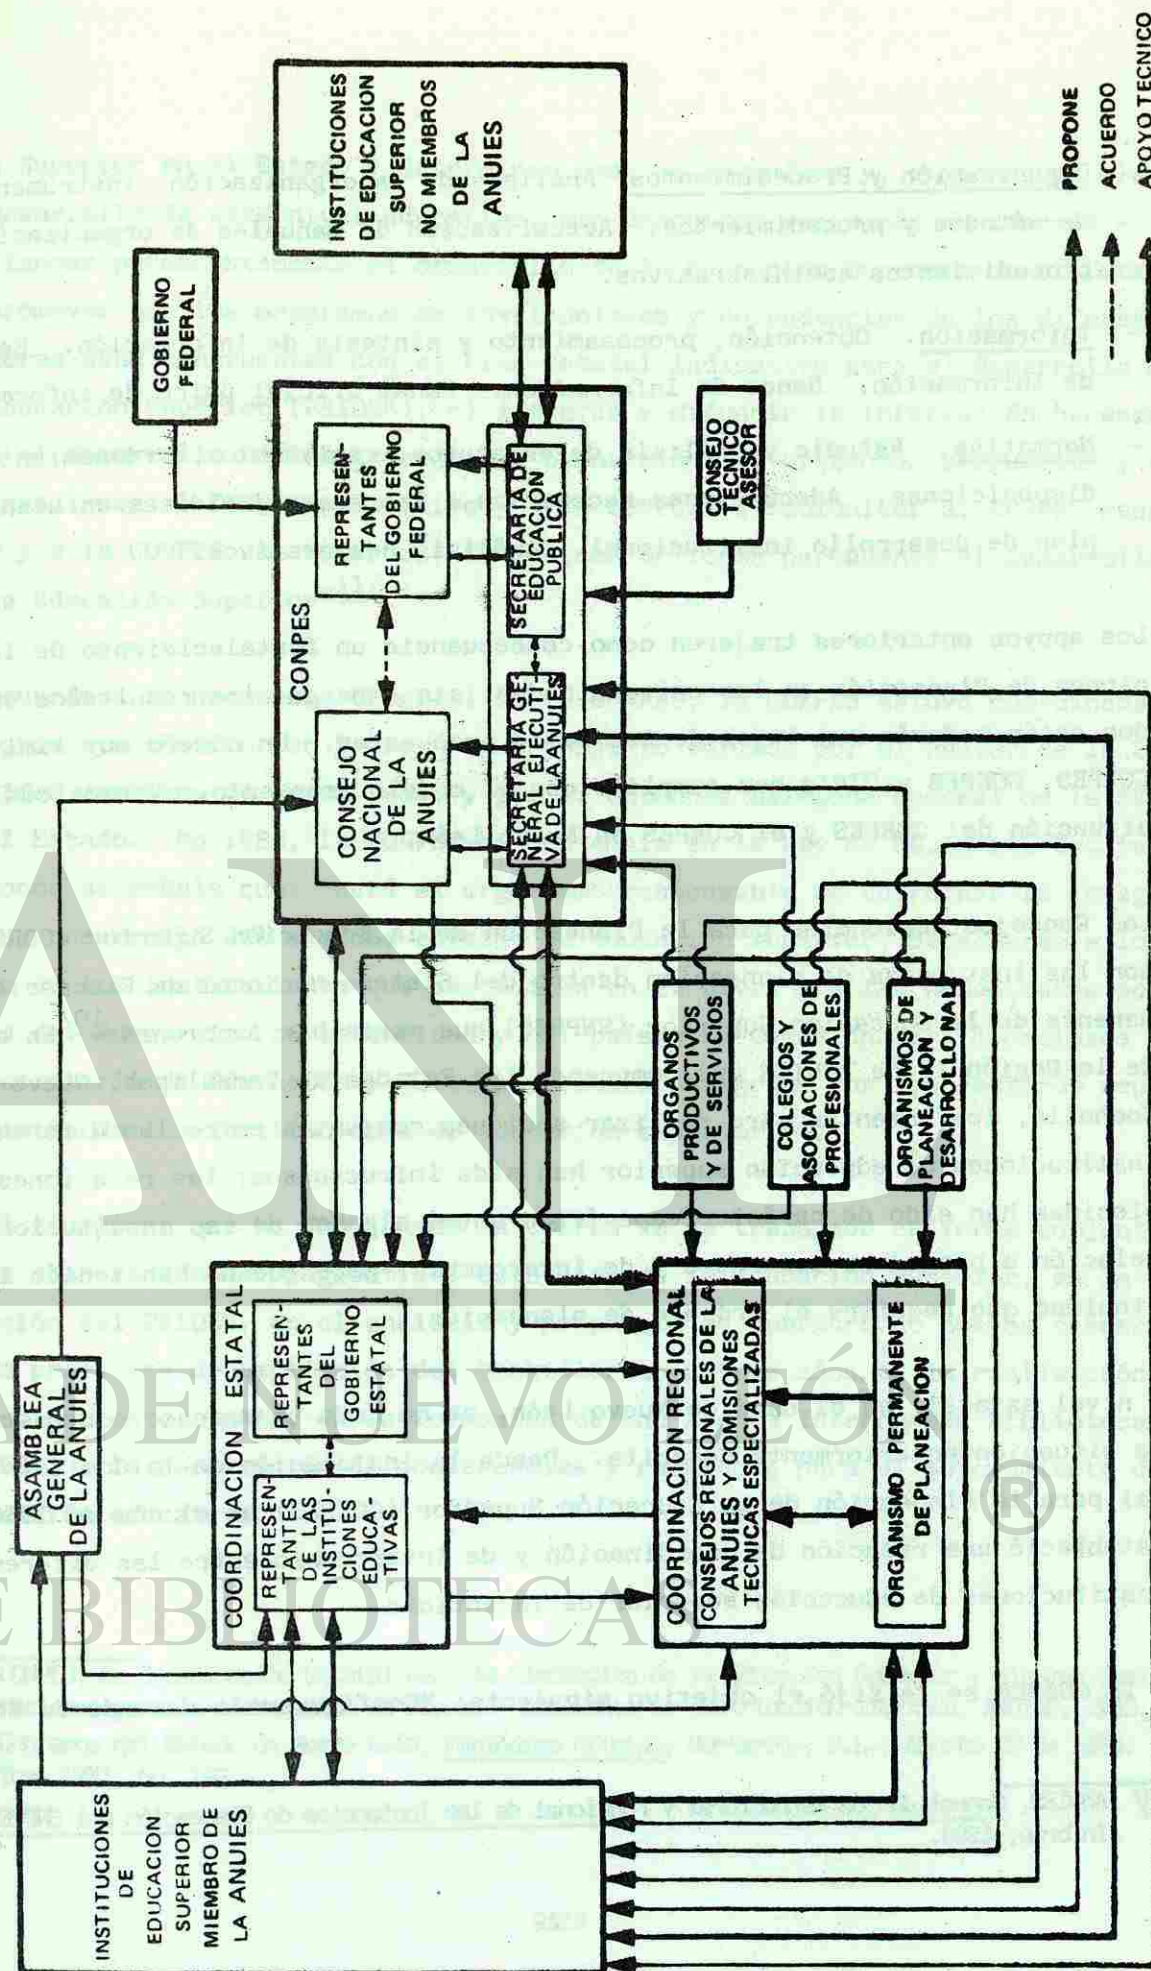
INSTITUCIONES DE EDUCACION SUPERIOR NO MIEMBROS DE LA ANUIES

GOBIERNO FEDERAL

CONPES

REPRESENTANTES DEL GOBIERNO FEDERAL

CONSEJO NACIONAL DE LA ANUIES

SECRETARIA DE EDUCACION PUBLICA

SECRETARIA GENERAL EJECUTIVA DE LA ANUIES

CONSEJO TECNICO ASESOR

ASAMBLEA GENERAL DE LA ANUIES

COORDINACION ESTATAL

REPRESENTANTES DEL GOBIERNO ESTATAL

REPRESENTANTES DE LAS INSTITUCIONES EDUCATIVAS

ORGANOS PRODUCTIVOS Y DE SERVICIOS

COLEGIOS Y ASOCIACIONES DE PROFESIONALES

ORGANISMOS DE PLANEACION Y DESARROLLO NAL

COORDINACION REGIONAL

CONSEJOS REGIONALES DE LA ANUIES Y COMISIONES TECNICAS ESPECIALIZADAS

ORGANISMO PERMANENTE DE PLANEACION

INSTITUCIONES DE EDUCACION SUPERIOR MIEMBRO DE LA ANUIES

PROPONE

ACUERDO

APOYO TECNICO